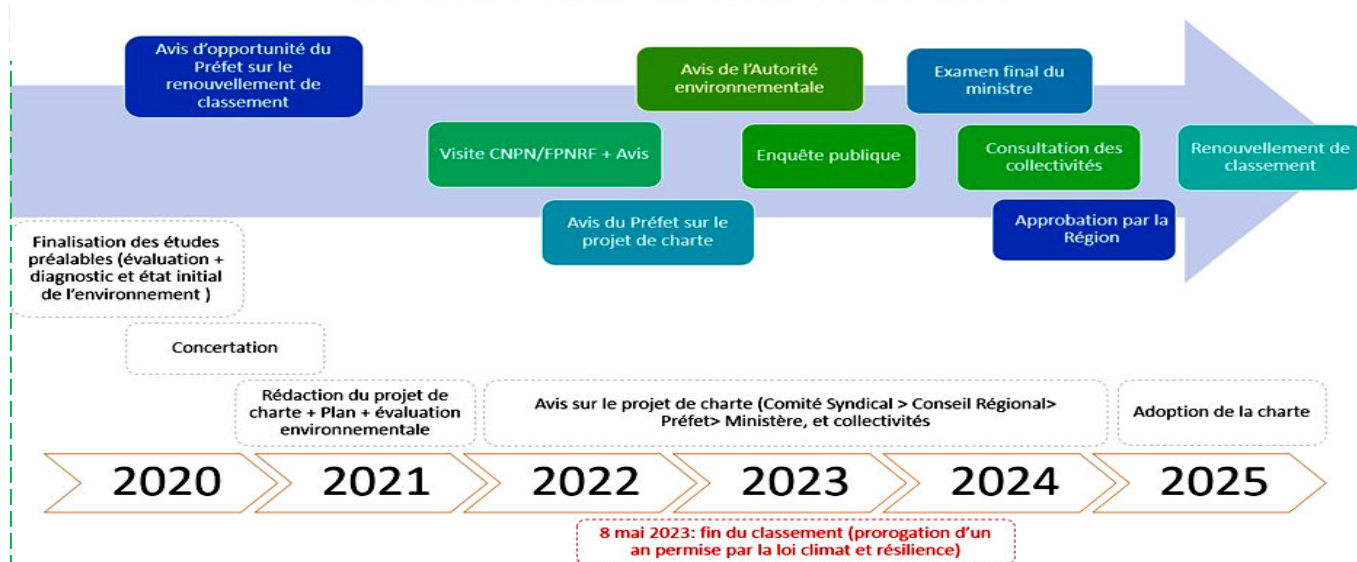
Avis d'opportunité du Préfet sur le renouvellement de classement

Visite CNPN/FPNRF + Avis

Avis du Préfet sur le projet de charte

Avis de l'Autorité environnementale

Enquête publique

Examen final du ministre

Consultation des collectivités

Approbation par la Région

Renouvellement de classement

Finalisation des études préalables (évaluation + diagnostic et état initial de l'environnement )

Concertation

Rédaction du projet de charte + Plan + évaluation environnementale

Avis sur le projet de charte (Comité Syndical > Conseil Régional> Préfet> Ministère, et collectivités

Adoption de la charte

2020

2021

2022

2023

2024

2025

8 mai 2023: fin du classement (prorogation d'un an permise par la loi climat et résilience)